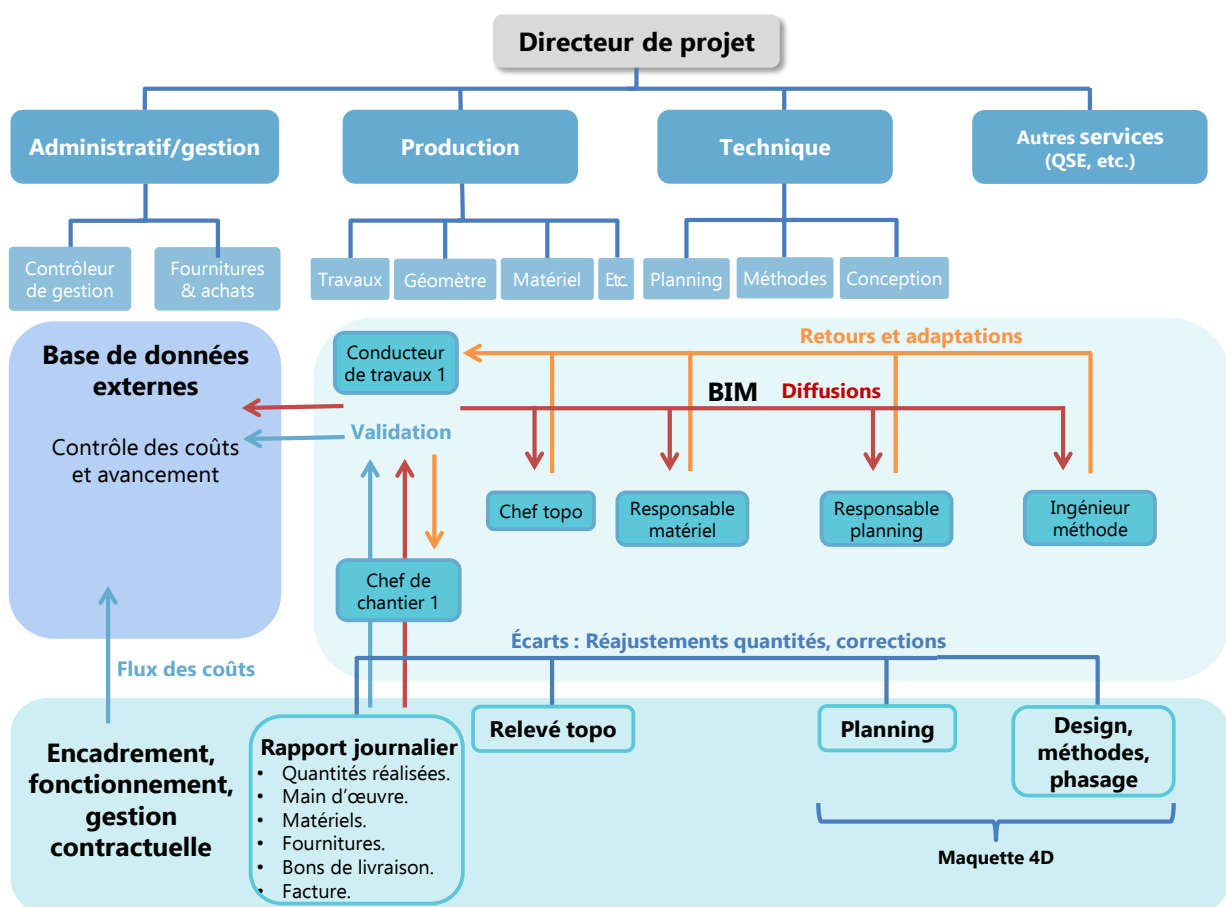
Directeur de projet

Administratif/gestion

Production

Technique

Autres services (QSE, etc.)

Contrôleur de gestion

Fournitures & achats

Travaux

Géomètre

Matériel

Etc.

Planning

Méthodes

Conception

Base de données externes

Contrôle des coûts et avancement

Conducteur de travaux 1

Retours et adaptations

BIM Diffusions

Validation

Chef topo

Responsable matériel

Responsable planning

Ingénieur méthode

Chef de chantier 1

Écarts : Réajustements quantités, corrections

Flux des coûts

Encadrement, fonctionnement, gestion contractuelle

Rapport journalier
• Quantités réalisées.
• Main d'œuvre.
• Matériels.
• Fournitures.
• Bons de livraison.
• Facture.

Relevé topo

Planning

Design, méthodes, phasage

Maquette 4D